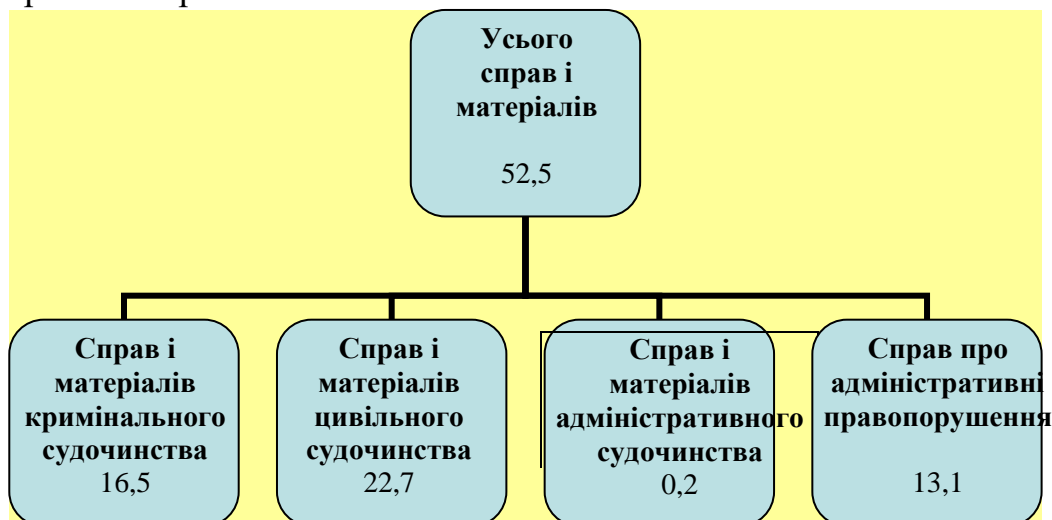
Усього справ і матеріалів

52,5

Справ і матеріалів кримінального судочинства
16,5

Справ і матеріалів цивільного судочинства
22,7

Справ і матеріалів адміністративного судочинства
0,2

Справ про адміністративні правопорушення

13,1